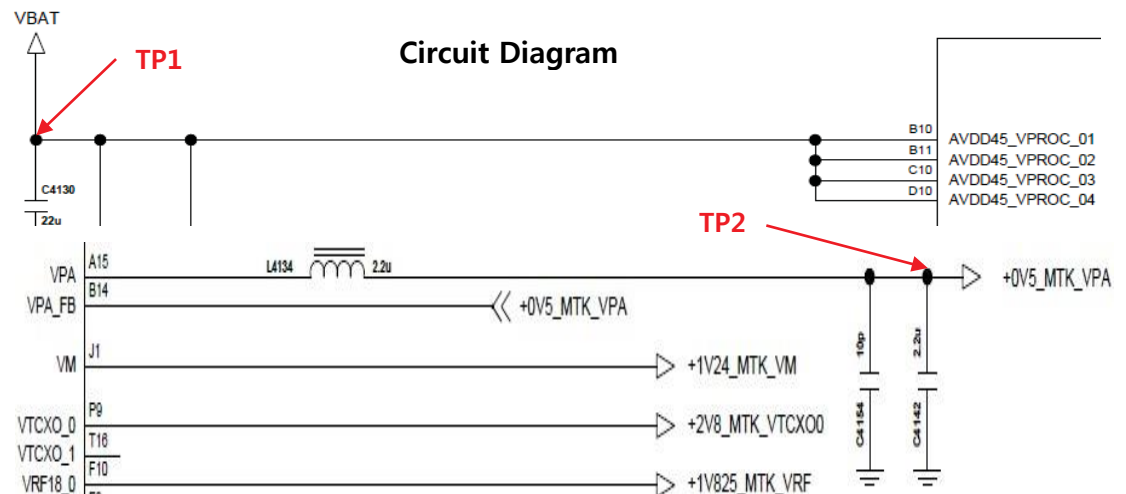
VBAT

TP1

Circuit Diagram

C4130
22u

B10 AVDD45_VPROC_01
B11 AVDD45_VPROC_02
C10 AVDD45_VPROC_03
D10 AVDD45_VPROC_04

TP2

VPA A15
L4134 2.2u
+0V5_MTK_VPA
VPA_FB B14
+0V5_MTK_VPA
VM J1
+1V24_MTK_VM
10p
2.2u
C4154
C4142
VTCXO_0 P9
+2V8_MTK_VTCXO0
VTCXO_1 T16
VRF18_0 F10
+1V825_MTK_VRF